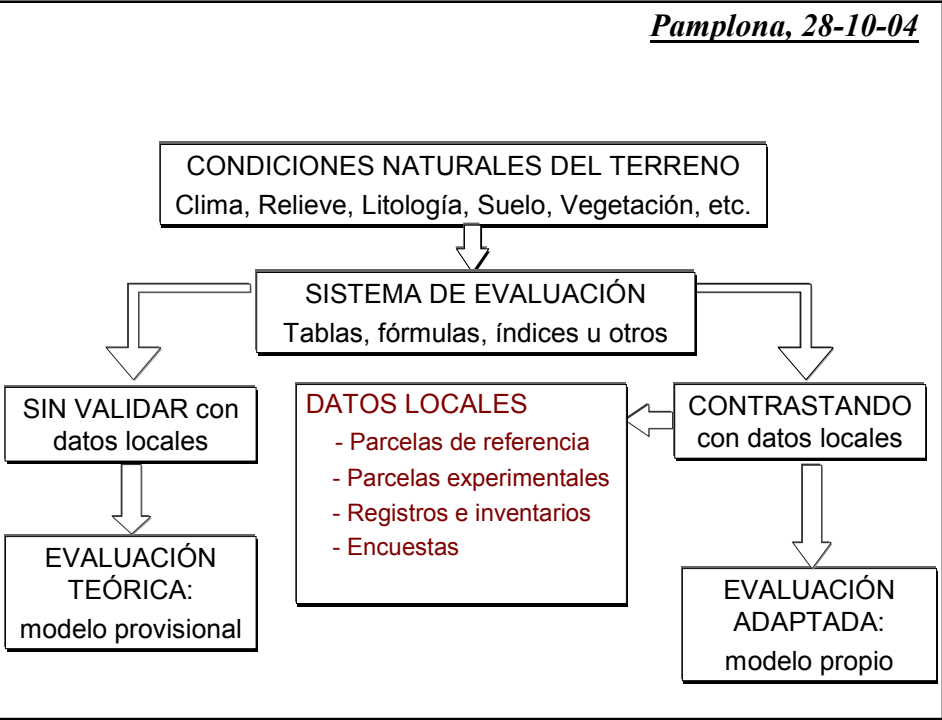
Pamplona, 28-10-04

CONDICIONES NATURALES DEL TERRENO
Clima, Relieve, Litología, Suelo, Vegetación, etc.

SISTEMA DE EVALUACIÓN
Tablas, fórmulas, índices u otros

SIN VALIDAR con datos locales

DATOS LOCALES
- Parcelas de referencia
- Parcelas experimentales
- Registros e inventarios
- Encuestas

CONTRASTANDO con datos locales

EVALUACIÓN TEÓRICA: modelo provisional

EVALUACIÓN ADAPTADA: modelo propio